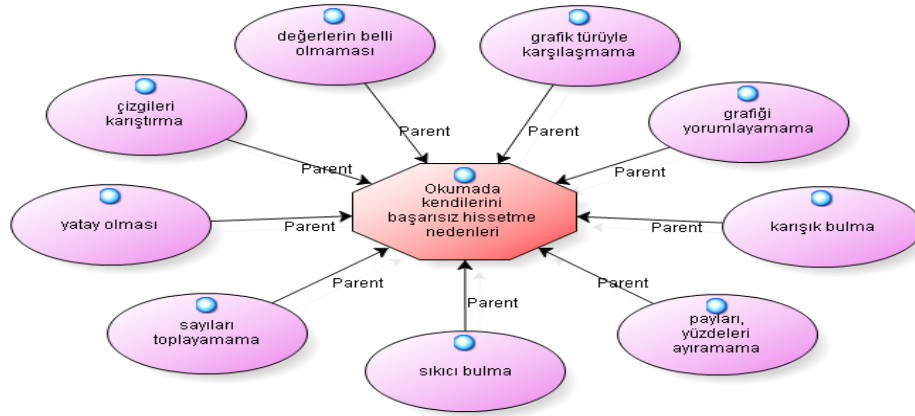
Okumada kendilerini başarısız hissetme nedenleri

değerlerin belli olmaması

Parent

grafik türüyle karşılaşmama

Parent

çizgileri karıştırma

Parent

grafiği yorumlayamama

Parent

yatay olması

Parent

karışık bulma

Parent

sayıları toplayamama

Parent

payları, yüzdeleri ayıramama

Parent

sıkıcı bulma

Parent